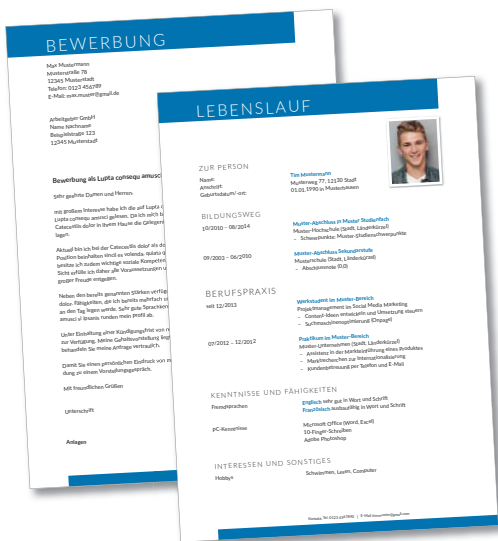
BEWERBUNG

Max Mustermann
Musterstraße 78
12345 Musterstadt
Telefon: 0123 456789
E-Mail: max.muster@gmail.de

Arbeitgeber GmbH
Name Nachname
Beispielstraße 123
12345 Musterstadt

Bewerbung als Lupta conseq amusc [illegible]

Sehr geehrte Damen und Herren,

mit großem Interesse habe ich die auf Lupta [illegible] Lupta conseq amusci gelesen. Da ich mich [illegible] Catecullis dolor in Ihrem Hause die Gelegen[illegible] lege.

Aktuell bin ich bei der Catecullis dolor als do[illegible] Position beinhalten sind es volenda, quiatu q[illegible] bin ich zudem wichtige soziale Kompeten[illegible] Sicht erfülle ich daher alle Voraussetzungen u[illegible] großer Freude entgegen.

Neben den bereits genannten Stärken verfüge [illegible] dolor. Fähigkeiten, die ich bereits mehrfach u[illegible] an den Tag legen werde. Sehr gute Sprachkenn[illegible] amusci ul ipsanis runden mein Profil ab.

Unter Einhaltung einer Kündigungsfrist von m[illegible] zur Verfügung. Meine Gehaltsvorstellung lieg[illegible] behandeln Sie meine Anfrage vertraulich.

Damit Sie einen persönlichen Eindruck von m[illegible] dung zu einem Vorstellungsgespräch.

Mit freundlichen Grüßen

Unterschrift

Anlagen

LEBENSLAUF

ZUR PERSON
Name:
Anschrift:
Geburtsdatum/-ort:
Tim Mustermann
Musterweg 77, 12130 Stadt
01.01.1990 in Musterhausen

BILDUNGSWEG
10/2010 – 08/2014
Muster-Abschluss in Muster-Studienfach
Muster-Hochschule (Stadt, Länderkürzel)
– Schwerpunkte: Muster-Studienschwerpunkte

09/2003 – 06/2010
Muster-Abschluss Sekundarstufe
Musterschule (Stadt, Länderkürzel)
– Abschlussnote (0,0)

BERUFSPRAXIS
seit 12/2013
Werkstudent im Muster-Bereich
Projektmanagement in Social Media Marketing
– Content-Ideen entwickeln und Umsetzung steuern
– Suchmaschinenoptimierung (Engage)

07/2012 – 12/2012
Praktikum im Muster-Bereich
Muster-Unternehmen (Stadt, Länderkürzel)
– Assistenz in der Markteinführung eines Produktes
– Marktrecherchen zur Internationalisierung
– Kundenbetreuung per Telefon und E-Mail

KENNTNISSE UND FÄHIGKEITEN
Fremdsprachen
Englisch sehr gut in Wort und Schrift
Französisch ausbaufähig in Wort und Schrift

PC-Kenntnisse
Microsoft Office (Word, Excel)
10-Finger-Schreiben
Adobe Photoshop

INTERESSEN UND SONSTIGES
Hobbys
Schwimmen, Lesen, Computer

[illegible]